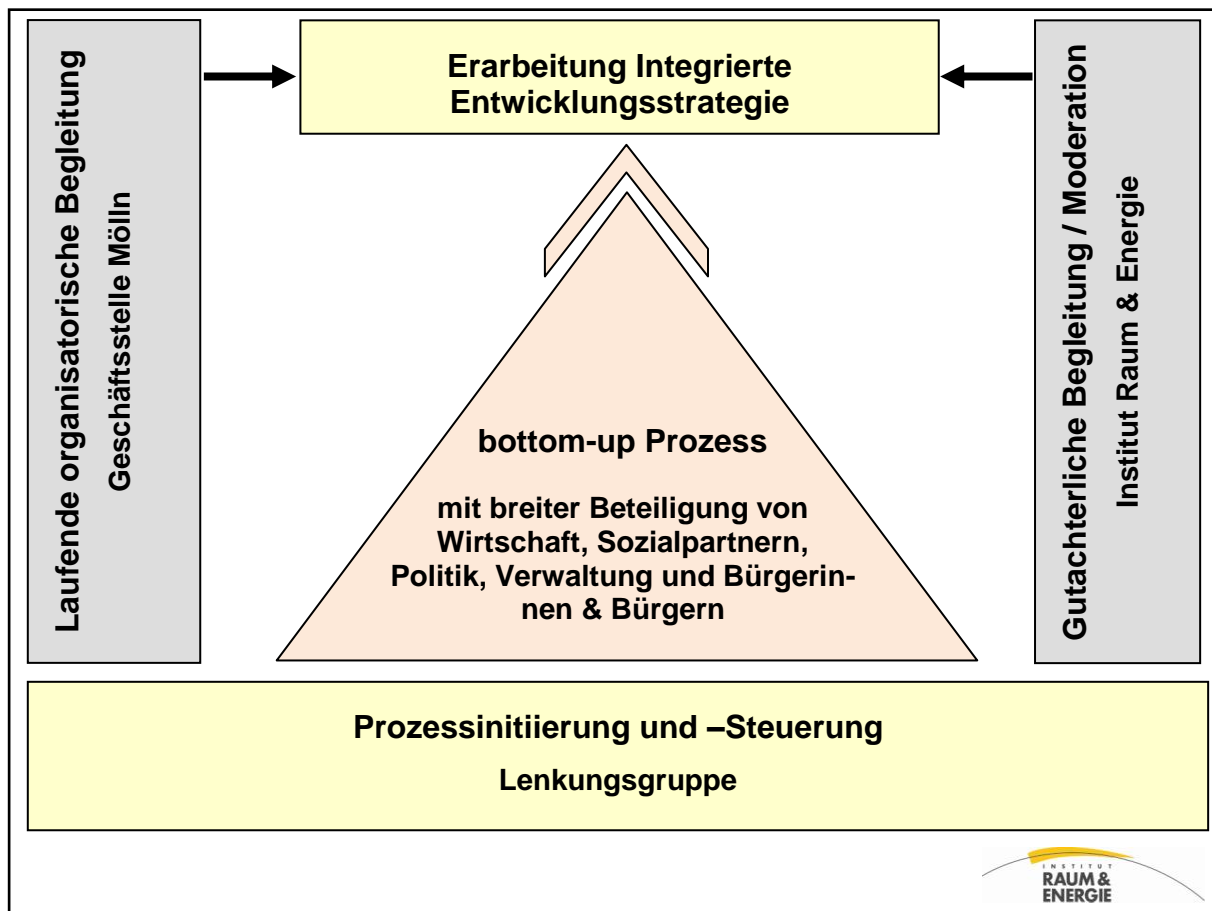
Laufende organisatorische Begleitung
Geschäftsstelle Mölln

Erarbeitung Integrierte Entwicklungsstrategie

Gutachterliche Begleitung / Moderation
Institut Raum & Energie

bottom-up Prozess

mit breiter Beteiligung von Wirtschaft, Sozialpartnern, Politik, Verwaltung und Bürgerinnen & Bürgern

Prozessinitiierung und –Steuerung

Lenkungsgruppe

INSTITUT
RAUM & ENERGIE